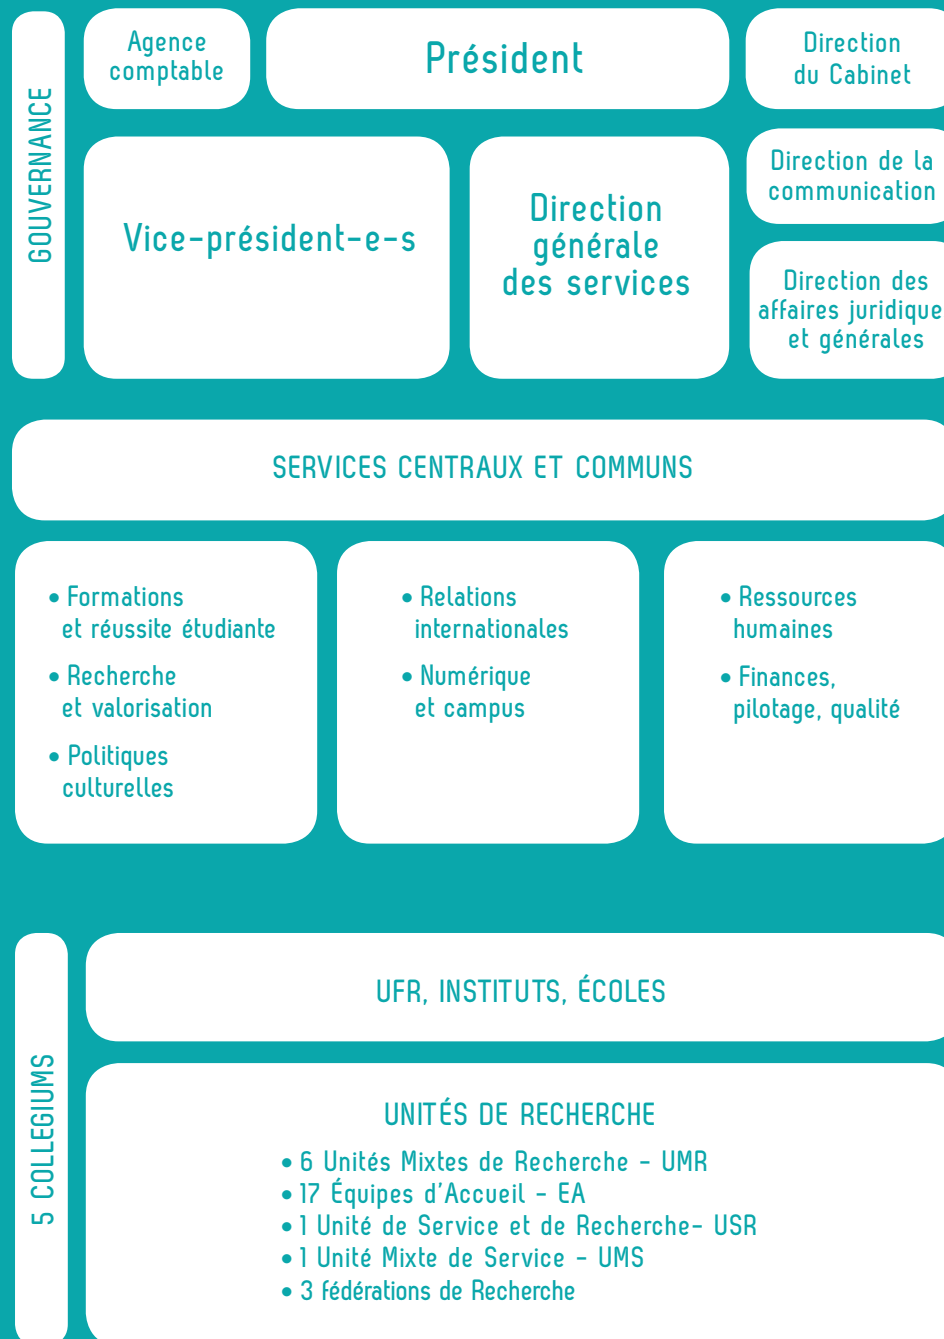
GOUVERNANCE

Agence comptable

Président

Direction du Cabinet

Vice-président-e-s

Direction générale des services

Direction de la communication

Direction des affaires juridique et générales

SERVICES CENTRAUX ET COMMUNS

• Formations et réussite étudiante
• Recherche et valorisation
• Politiques culturelles

• Relations internationales
• Numérique et campus

• Ressources humaines
• Finances, pilotage, qualité

5 COLLEGIUMS

UFR, INSTITUTS, ÉCOLES

UNITÉS DE RECHERCHE
• 6 Unités Mixtes de Recherche - UMR
• 17 Équipes d'Accueil - EA
• 1 Unité de Service et de Recherche- USR
• 1 Unité Mixte de Service - UMS
• 3 fédérations de Recherche